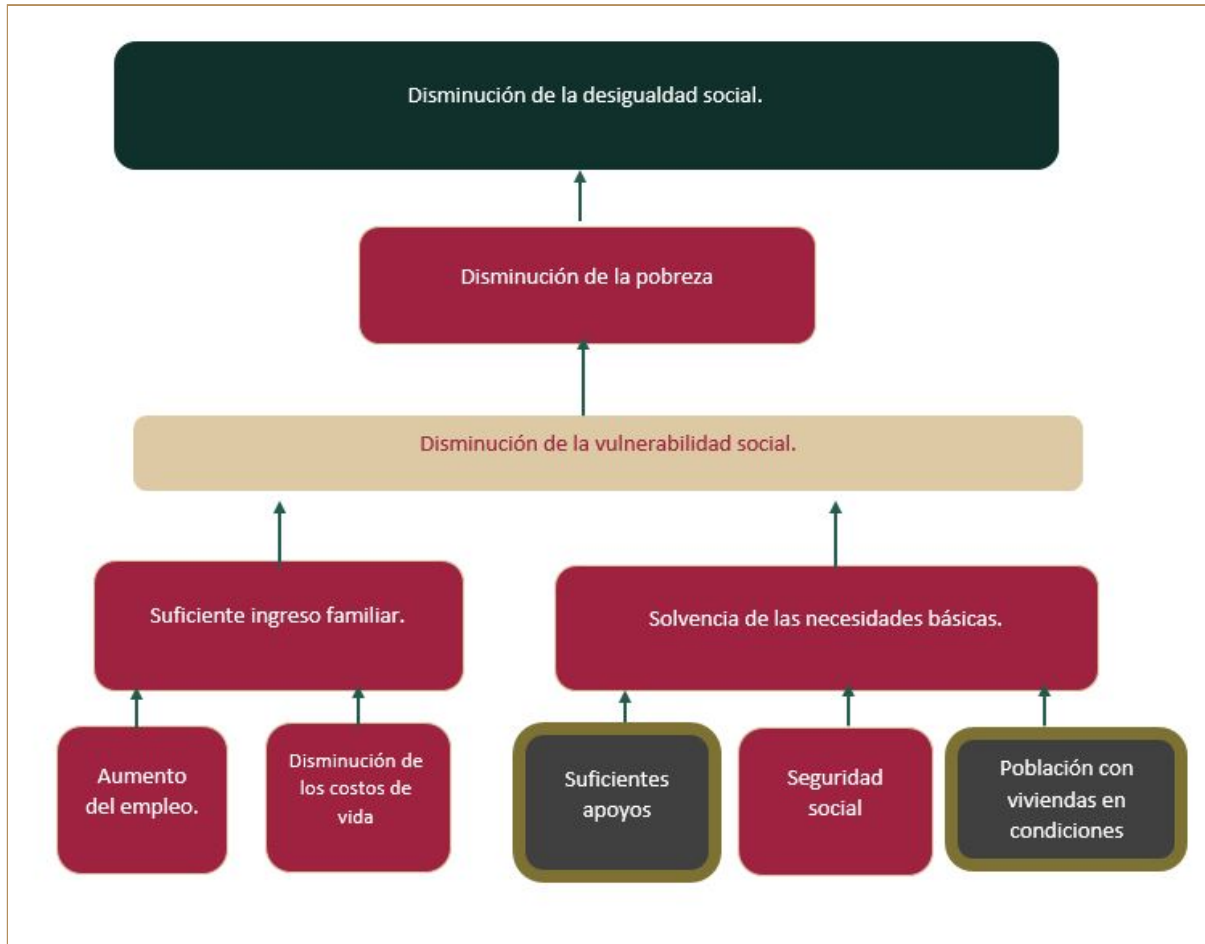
Disminución de la desigualdad social.

Disminución de la pobreza

Disminución de la vulnerabilidad social.

Suficiente ingreso familiar.

Solvencia de las necesidades básicas.

Aumento del empleo.

Disminución de los costos de vida

Suficientes apoyos

Seguridad social

Población con viviendas en condiciones